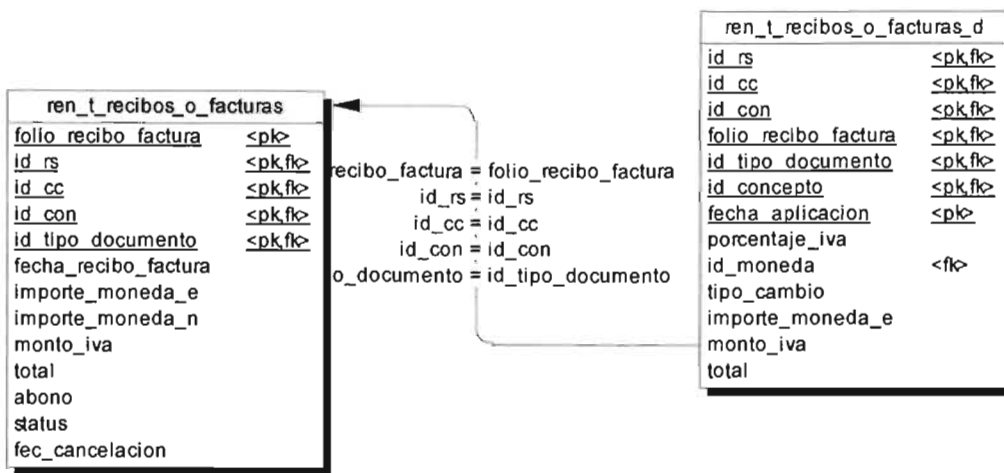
| ren_t_recibos_o_facturas | |
|---|---|
| folio_recibo_factura | <pk> |
| id_rs | <pk,fk> |
| id_cc | <pk,fk> |
| id_con | <pk,fk> |
| id_tipo_documento | <pk,fk> |
| fecha_recibo_factura | |
| importe_moneda_e | |
| importe_moneda_n | |
| monto_iva | |
| total | |
| abono | |
| status | |
| fec_cancelacion | |

recibo_factura = folio_recibo_factura
id_rs = id_rs
id_cc = id_cc
id_con = id_con
o_documento = id_tipo_documento

| ren_t_recibos_o_facturas_d | |
|---|---|
| id_rs | <pk,fk> |
| id_cc | <pk,fk> |
| id_con | <pk,fk> |
| folio_recibo_factura | <pk,fk> |
| id_tipo_documento | <pk,fk> |
| id_concepto | <pk,fk> |
| fecha_aplicacion | <pk> |
| porcentaje_iva | |
| id_moneda | <fk> |
| tipo_cambio | |
| importe_moneda_e | |
| monto_iva | |
| total | |